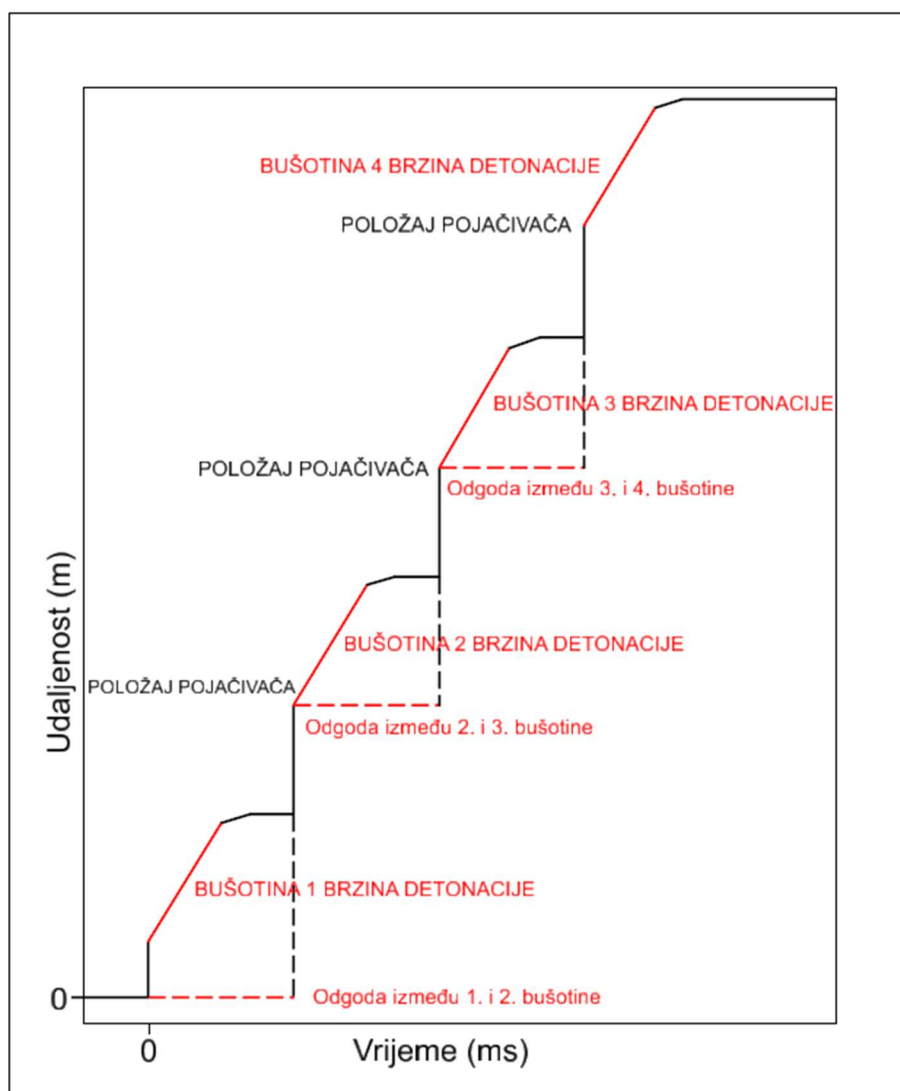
BUŠOTINA 4 BRZINA DETONACIJE

POLOŽAJ POJAČIVAČA

BUŠOTINA 3 BRZINA DETONACIJE

POLOŽAJ POJAČIVAČA

Odgoda između 3. i 4. bušotine

BUŠOTINA 2 BRZINA DETONACIJE

POLOŽAJ POJAČIVAČA

Odgoda između 2. i 3. bušotine

BUŠOTINA 1 BRZINA DETONACIJE

0

Odgoda između 1. i 2. bušotine

Udaljenost (m)

0

Vrijeme (ms)